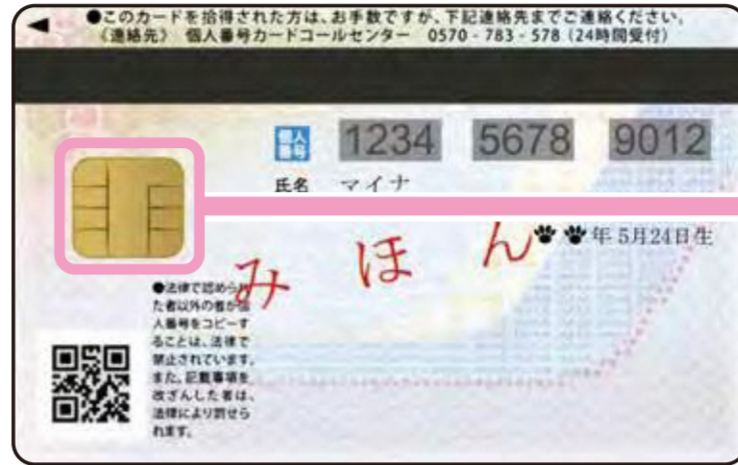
●このカードを拾得された方は、お手数ですが、下記連絡先までご連絡ください。
〈連絡先〉 個人番号カードコールセンター 0570 - 783 - 578（24時間受付）

個人番号 1234 5678 9012

氏名 マイナ

みほん

年 5月24日生

●法律で認められた者以外の者が個人番号をコピーすることは、法律で禁止されています。また、記載事項を改ざんした者は、法律により罰せられます。